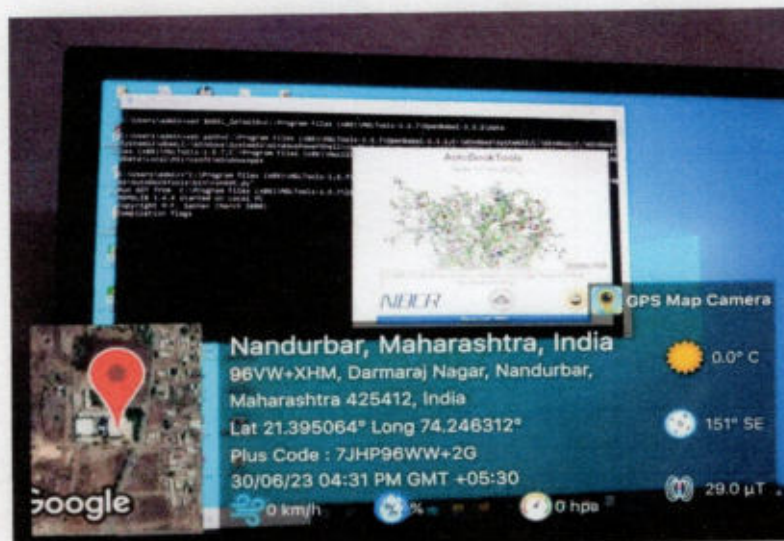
AutoDockTools

NIPER

GPS Map Camera

Nandurbar, Maharashtra, India
96VW+XHM, Darmaraj Nagar, Nandurbar, Maharashtra 425412, India
Lat 21.395064° Long 74.246312°
Plus Code : 7JHP96WW+2G
30/06/23 04:31 PM GMT +05:30

0.0° C

151° SE

29.0 µT

Google

0 km/h

%

0 hpa